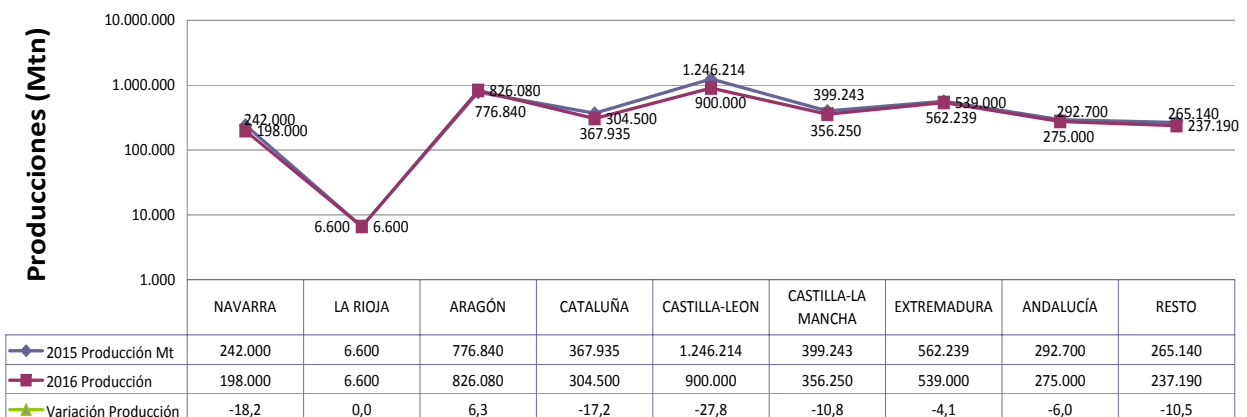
Producciones (Mtn)

10.000.000
1.000.000
100.000
10.000
1.000

242.000
198.000
6.600
6.600
826.080
776.840
367.935
304.500
1.246.214
900.000
399.243
356.250
562.239
539.000
292.700
275.000
265.140
237.190

| | NAVARRA | LA RIOJA | ARAGÓN | CATALUÑA | CASTILLA-LEON | CASTILLA-LA MANCHA | EXTREMADURA | ANDALUCÍA | RESTO |
|---|---|---|---|---|---|---|---|---|---|
| 2015 Producción Mt | 242.000 | 6.600 | 776.840 | 367.935 | 1.246.214 | 399.243 | 562.239 | 292.700 | 265.140 |
| 2016 Producción | 198.000 | 6.600 | 826.080 | 304.500 | 900.000 | 356.250 | 539.000 | 275.000 | 237.190 |
| Variación Producción | -18,2 | 0,0 | 6,3 | -17,2 | -27,8 | -10,8 | -4,1 | -6,0 | -10,5 |